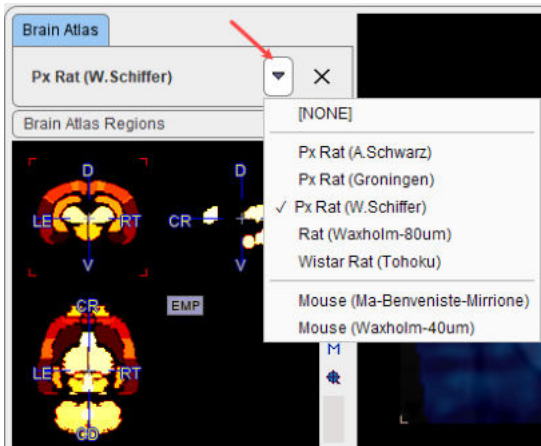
Brain Atlas

Px Rat (W.Schiffer)

×

Brain Atlas Regions

[NONE]

Px Rat (A.Schwarz)

Px Rat (Groningen)

✓ Px Rat (W.Schiffer)

Rat (Waxholm-80um)

Wistar Rat (Tohoku)

Mouse (Ma-Benveniste-Mirrione)

Mouse (Waxholm-40um)

D

LE

RT

V

D

CR

V

EMP

CR

LE

RT

CD

M